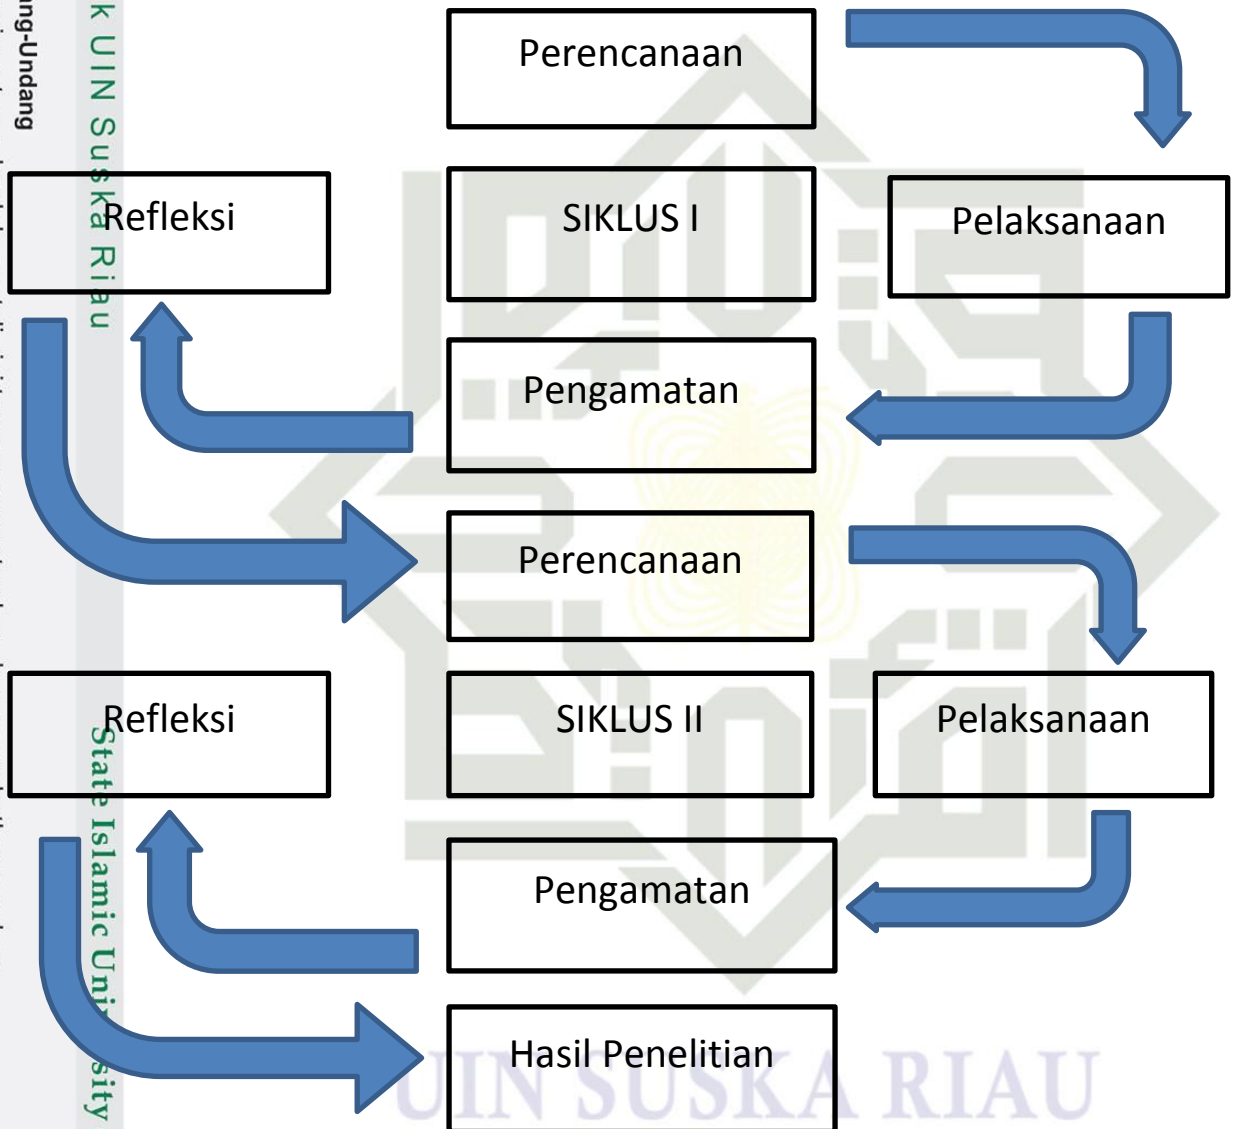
Perencanaan

Refleksi

SIKLUS I

Pelaksanaan

Pengamatan

Perencanaan

Refleksi

SIKLUS II

Pelaksanaan

Pengamatan

Hasil Penelitian

ng-Undang

k UIN Suska Riau

State Islamic University

UIN SUSKA RIAU